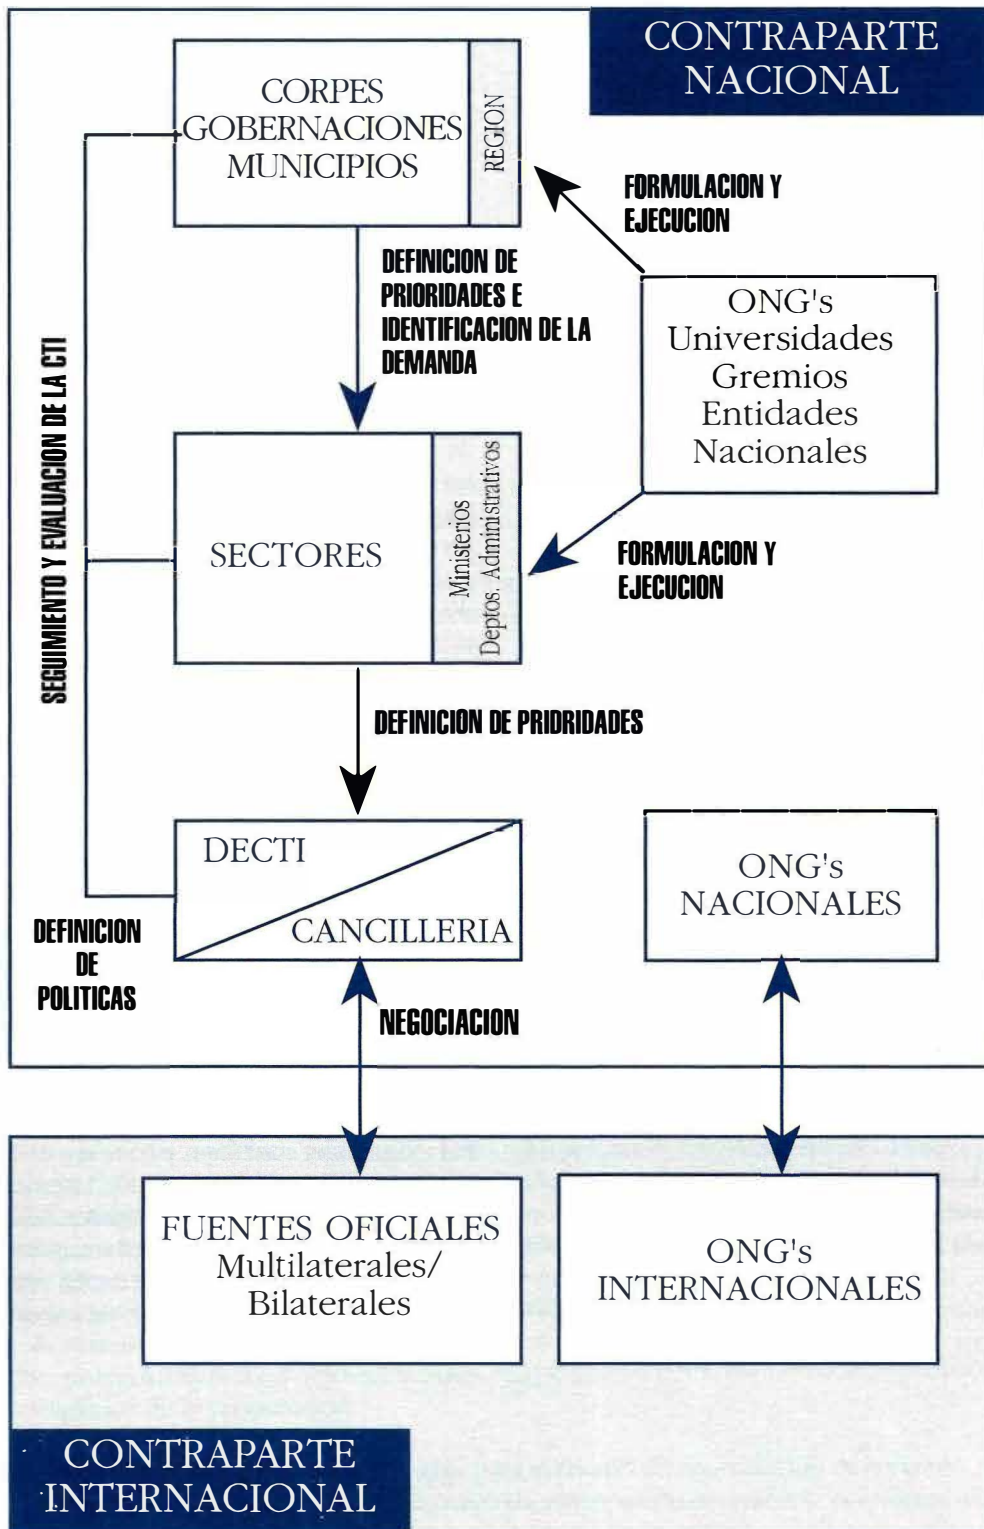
CONTRAPARTE NACIONAL

CORPES
GOBERNACIONES
MUNICIPIOS

REGION

FORMULACION Y EJECUCION

DEFINICION DE PRIORIDADES E IDENTIFICACION DE LA DEMANDA

ONG's
Universidades
Gremios
Entidades
Nacionales

SEGUIMIENTO Y EVALUACION DE LA CTI

SECTORES

Ministerios
Deptos. Administrativos

FORMULACION Y EJECUCION

DEFINICION DE PRIDRIDADES

DECTI

CANCILLERIA

ONG's
NACIONALES

DEFINICION DE POLITICAS

NEGOCIACION

FUENTES OFICIALES
Multilaterales/
Bilaterales

ONG's
INTERNACIONALES

CONTRAPARTE INTERNACIONAL